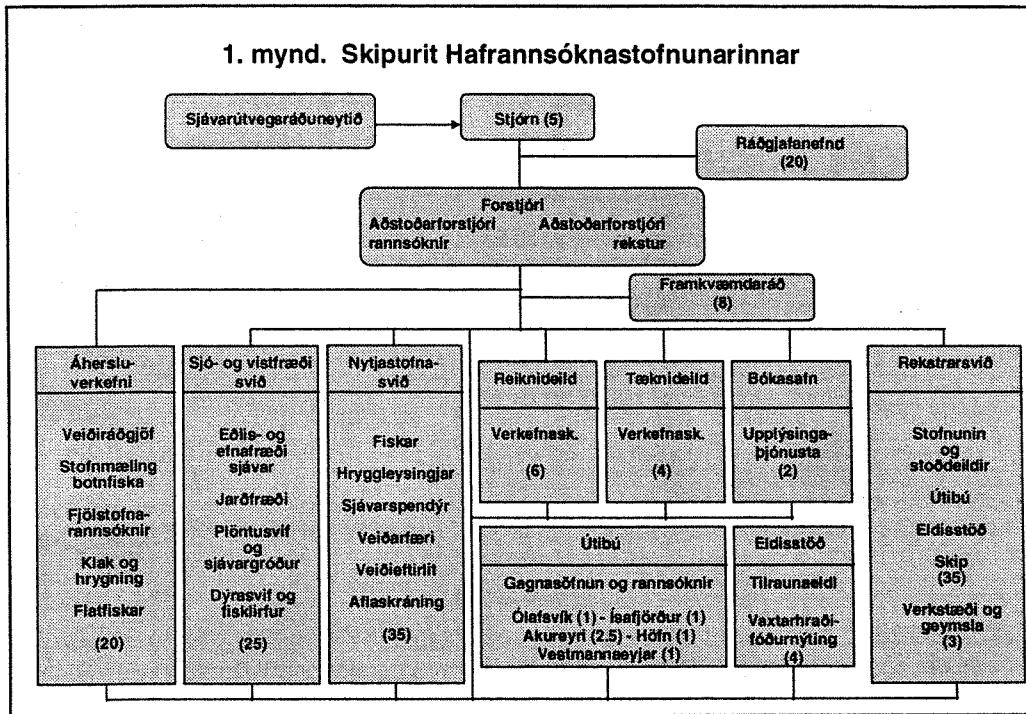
1. mynd. Skipurit Hafrannsóknastofnunarinnar

Sjávarútvegaráðuneytið

Stjórn (5)

Ráðgjafanefnd (20)

Forstjóri
Aðstoðarforstjóri rannsóknir
Aðstoðarforstjóri rekstur

Framkvæmdaráð (8)

Áhersluverkefni

Veiðiráðgjöf
Stofnmæling botnfiska
Fjölstofnarannsóknir
Klak og hrygning
Flatfiskar
(20)

Sjó- og vistfræði svið

Eðlis- og efnafræði sjávar
Jarðfræði
Plöntusvif og sjávargróður
Dýrasvif og fisklirfur
(25)

Nytjastofnasvið

Fiskar
Hryggleysingjar
Sjávarspendýr
Veiðarfæri
Veiðieftirlit
Aflaskráning
(35)

Reiknideild

Verkefnask.
(6)

Tæknideild

Verkefnask.
(4)

Bókasafn

Upplýsingaþjónusta
(2)

Útibú

Gagnasöfnun og rannsóknir
Ólafsvík (1) - Ísafjörður (1)
Akureyri (2.5) - Höfn (1)
Vestmannaeyjar (1)

Eldisstöð

Tilraunaeldi
Vaxtarhraði-fóðurnýting
(4)

Rekstrarsvið

Stofnunin og stoðdeildir
Útibú
Eldisstöð
Skip
(35)
Verkstæði og geymsla
(3)